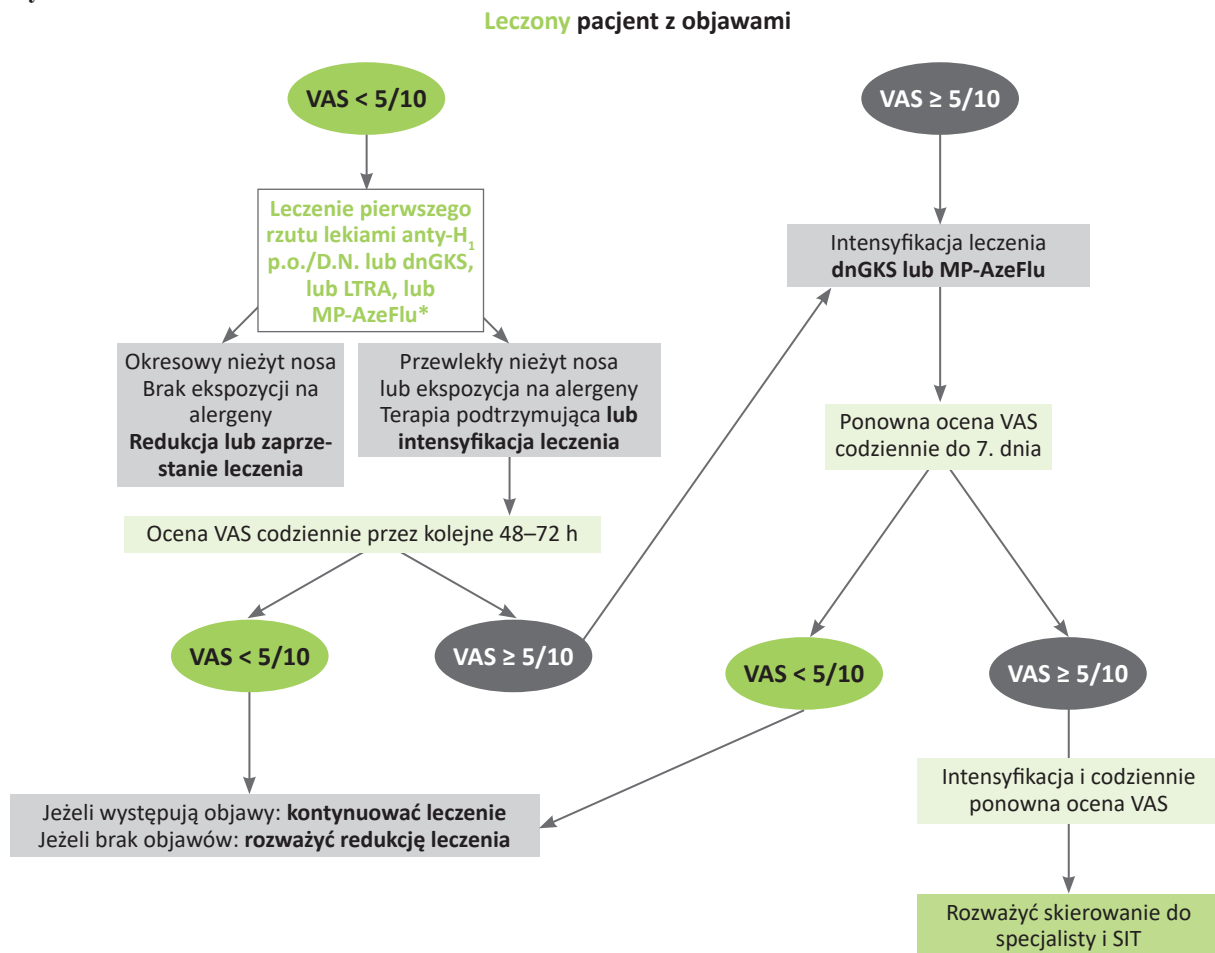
**Leczony pacjent z objawami**

VAS < 5/10

Leczenie pierwszego rzutu lekiami anty-$H_1$ p.o./D.N. lub dnGKS, lub LTRA, lub MP-AzeFlu*

Okresowy nieżyt nosa
Brak ekspozycji na alergeny
**Redukcja lub zaprzestanie leczenia**

Przewlekły nieżyt nosa lub ekspozycja na alergeny
Terapia podtrzymująca **lub intensyfikacja leczenia**

Ocena VAS codziennie przez kolejne 48–72 h

VAS < 5/10

VAS ≥ 5/10

Jeżeli występują objawy: **kontynuować leczenie**
Jeżeli brak objawów: **rozważyć redukcję leczenia**

VAS ≥ 5/10

Intensyfikacja leczenia
**dnGKS lub MP-AzeFlu**

Ponowna ocena VAS codziennie do 7. dnia

VAS < 5/10

VAS ≥ 5/10

Intensyfikacja i codziennie ponowna ocena VAS

Rozważyć skierowanie do specjalisty i SIT